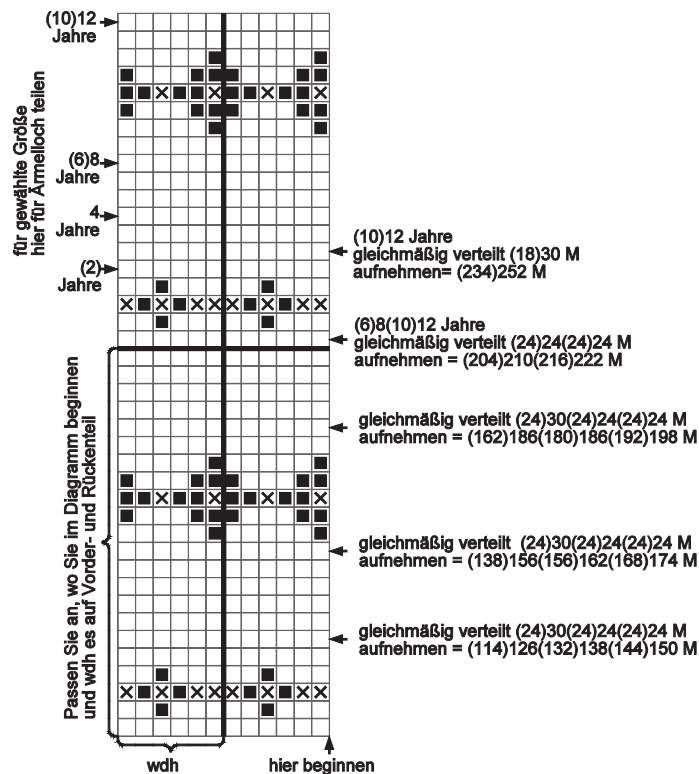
(10)12 Jahre

(6)8 Jahre

4 Jahre

(2) Jahre

für gewählte Größe hier für Ärmelloch teilen

(10)12 Jahre
gleichmäßig verteilt (18)30 M
aufnehmen= (234)252 M

(6)8(10)12 Jahre
gleichmäßig verteilt (24)24(24)24 M
aufnehmen = (204)210(216)222 M

gleichmäßig verteilt (24)30(24)24(24)24 M
aufnehmen = (162)186(180)186(192)198 M

gleichmäßig verteilt (24)30(24)24(24)24 M
aufnehmen = (138)156(156)162(168)174 M

gleichmäßig verteilt (24)30(24)24(24)24 M
aufnehmen = (114)126(132)138(144)150 M

Passen Sie an, wo Sie im Diagramm beginnen und wdh es auf Vorder- und Rückenteil

wdh

hier beginnen